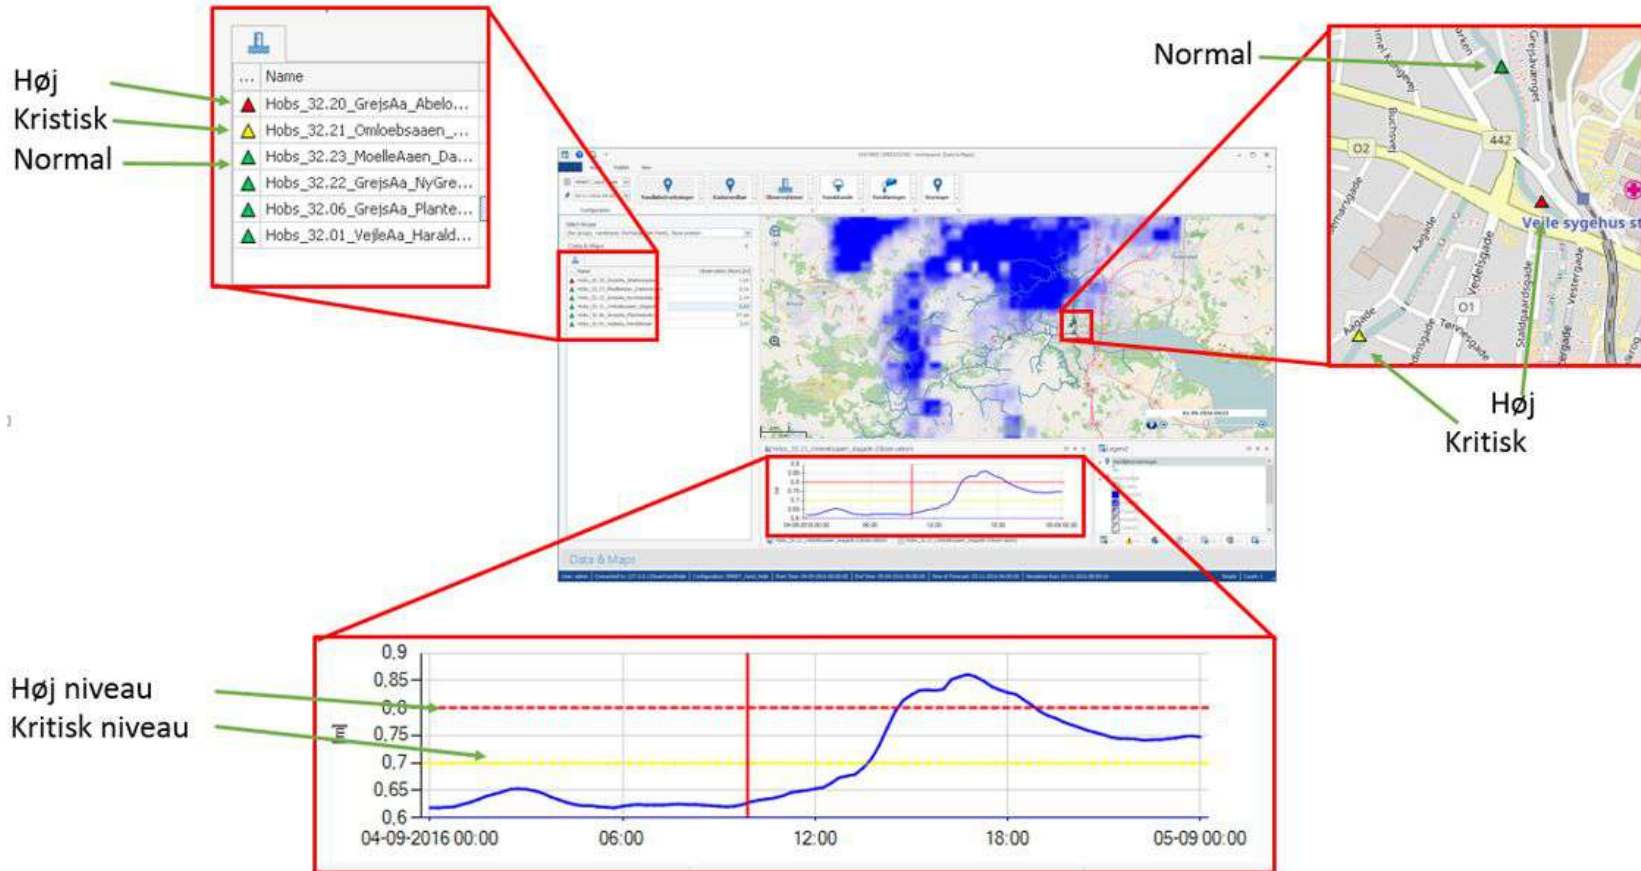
Høj
Kristisk
Normal

| ... | Name |
|---|---|
| ▲ | Hobs_32.20_GrejsAa_Abelo... |
| ▲ | Hobs_32.21_Omloebsaaen_... |
| ▲ | Hobs_32.23_MoelleAaen_Da... |
| ▲ | Hobs_32.22_GrejsAa_NyGre... |
| ▲ | Hobs_32.06_GrejsAa_Plante... |
| ▲ | Hobs_32.01_VejleAa_Harald... |

Normal

02
442
01
Vejle sygehus st
Buchsvej
Aagade
Vedelsgade
Staldgaardsgade
Vestergade
Tørvegade
Aagade

Høj
Kristisk

Data & Maps

Høj niveau
Kristisk niveau

0,9
0,85
0,8
0,75
0,7
0,65
0,6
[m]
04-09-2016 00:00
06:00
12:00
18:00
05-09 00:00